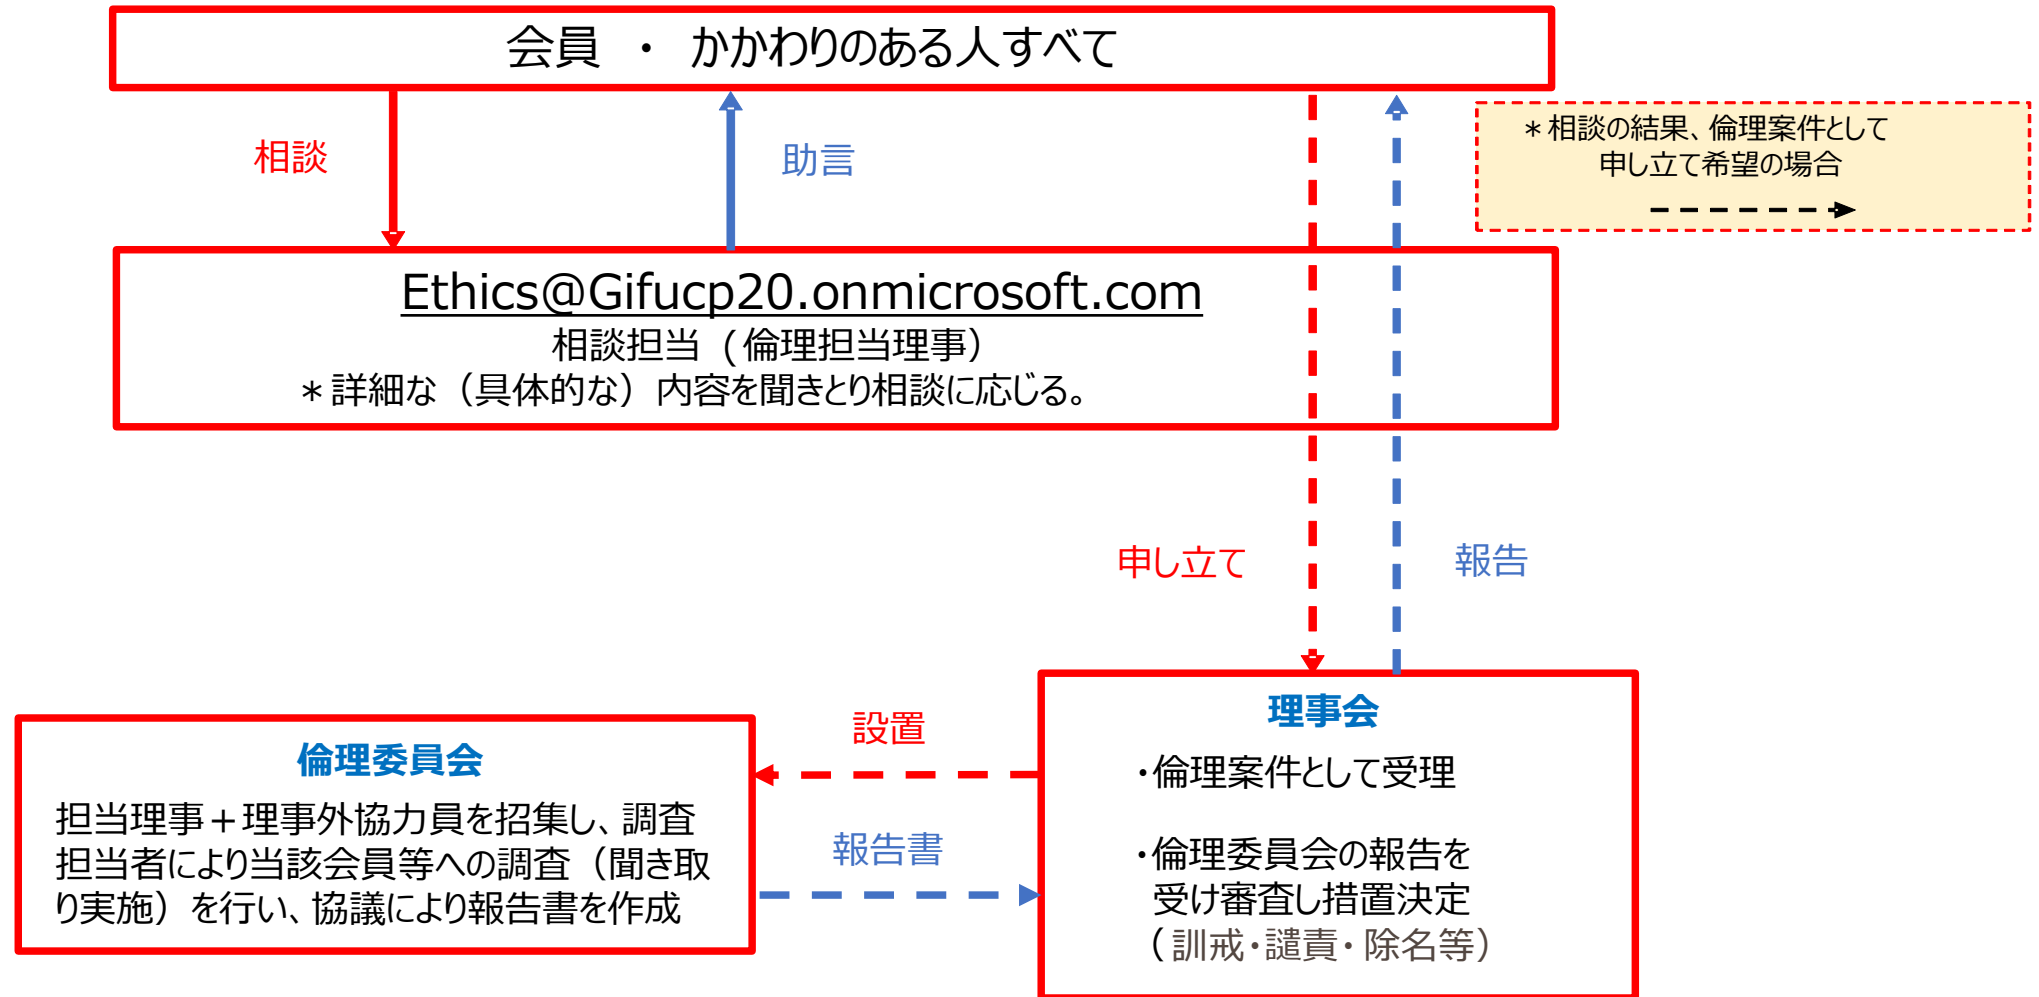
会員 ・ かかわりのある人すべて

相談

助言

＊相談の結果、倫理案件として申し立て希望の場合

Ethics@Gifucp20.onmicrosoft.com
相談担当（倫理担当理事）
＊詳細な（具体的な）内容を聞きとり相談に応じる。

申し立て

報告

設置

理事会
・倫理案件として受理

・倫理委員会の報告を受け審査し措置決定（訓戒・譴責・除名等）

倫理委員会
担当理事＋理事外協力員を招集し、調査担当者により当該会員等への調査（聞き取り実施）を行い、協議により報告書を作成

報告書